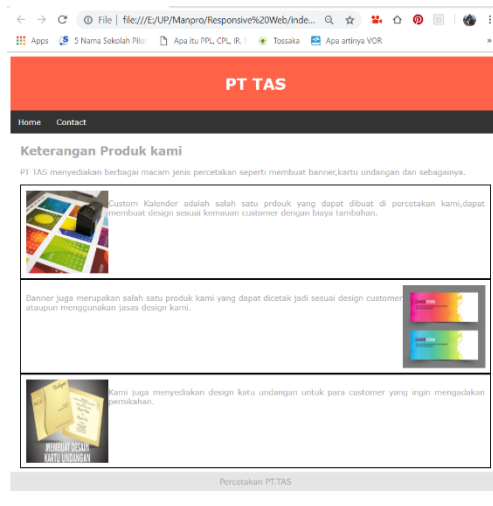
File | file:///E:/UP/Manpro/Responsive%20Web/inde...

Apps 5 Nama Sekolah Pilot Apa itu PPL, CPL, IR, Tossaka Apa artinya VOR »

PT TAS

Home Contact

Keterangan Produk kami

PT TAS menyediakan berbagai macam jenis percetakan seperti membuat banner,kartu undangan dan sebagainya.

Custom Kalender adalah salah satu prdouk yang dapat dibuat di percetakan kami,dapat membuat design sesuai kemauan customer dengan biaya tambahan.

Banner juga merupakan salah satu produk kami yang dapat dicetak jadi sesuai design customer ataupun menggunakan jasas design kami.

MEMBUAT DESAIN KARTU UNDANGAN

Kami juga menyediakan design katu undangan untuk para customer yang ingin mengadakan pernikahan.

Percetakan PT.TAS